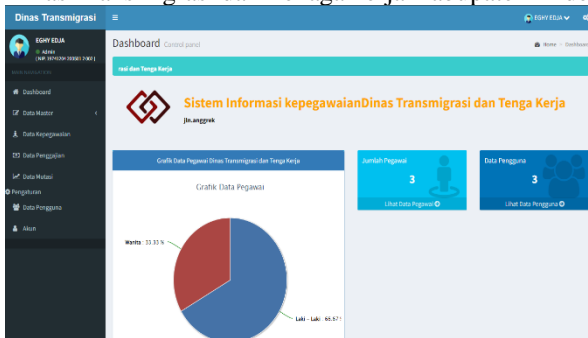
Dinas Transmigrasi

EGHY EDJA
Admin
(NIP. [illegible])

MAIN NAVIGATION

Dashboard
Data Master
Data Kepegawaian
Data Penggajian
Data Mutasi
Pengaturan
Data Pengguna
Akun

EGHY EDJA

Dashboard Control panel

Home › Dashboard

rasi dan Tenga Kerja

Sistem Informasi kepegawaianDinas Transmigrasi dan Tenga Kerja
jln.anggrek

Grafik Data Pegawai Dinas Transmigrasi dan Tenga Kerja

Grafik Data Pegawai

Wanita : 33.33 %

Laki - Laki : 66.67

Jumlah Pegawai
3
Lihat Data Pegawai

Data Pengguna
3
Lihat Data Pengguna